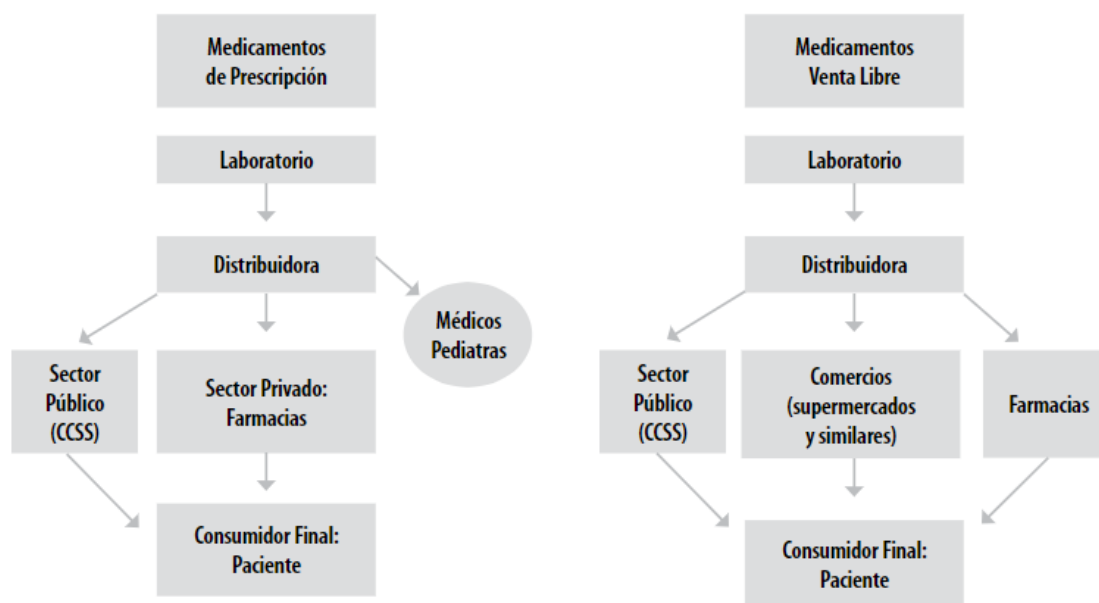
Medicamentos de Prescripción

Laboratorio

Distribuidora

Médicos Pediatras

Sector Público (CCSS)

Sector Privado: Farmacias

Consumidor Final: Paciente

Medicamentos Venta Libre

Laboratorio

Distribuidora

Sector Público (CCSS)

Comercios (supermercados y similares)

Farmacias

Consumidor Final: Paciente